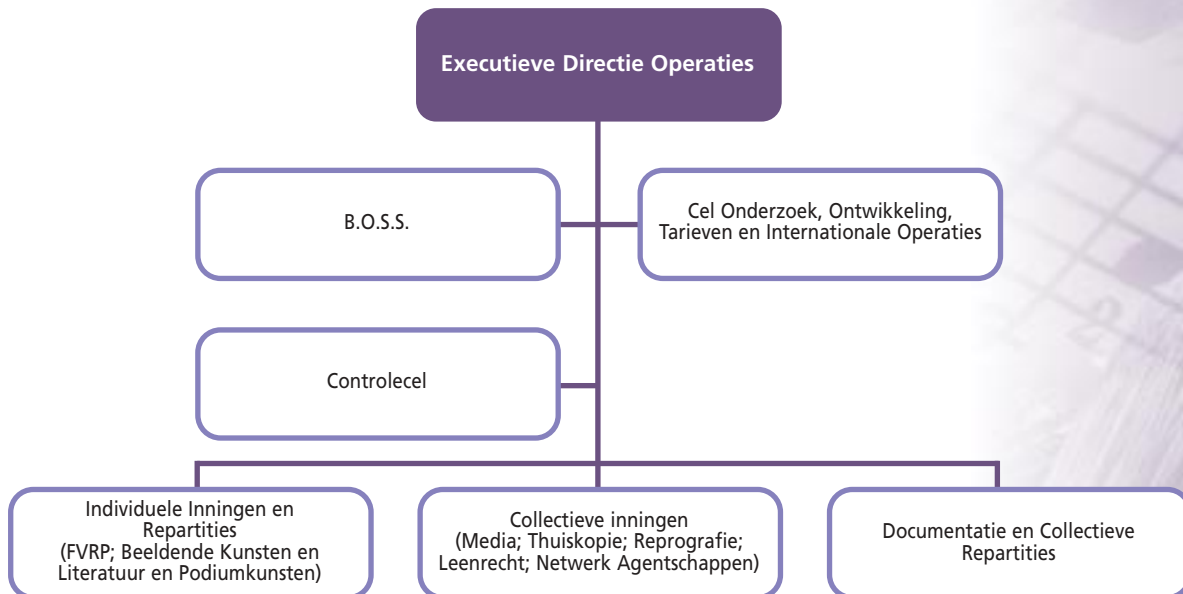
Executieve Directie Operaties

B.O.S.S.

Cel Onderzoek, Ontwikkeling, Tarieven en Internationale Operaties

Controlecel

Individuele Inningen en Repartities (FVRP; Beeldende Kunsten en Literatuur en Podiumkunsten)

Collectieve inningen (Media; Thuiskopie; Reprografie; Leenrecht; Netwerk Agentschappen)

Documentatie en Collectieve Repartities